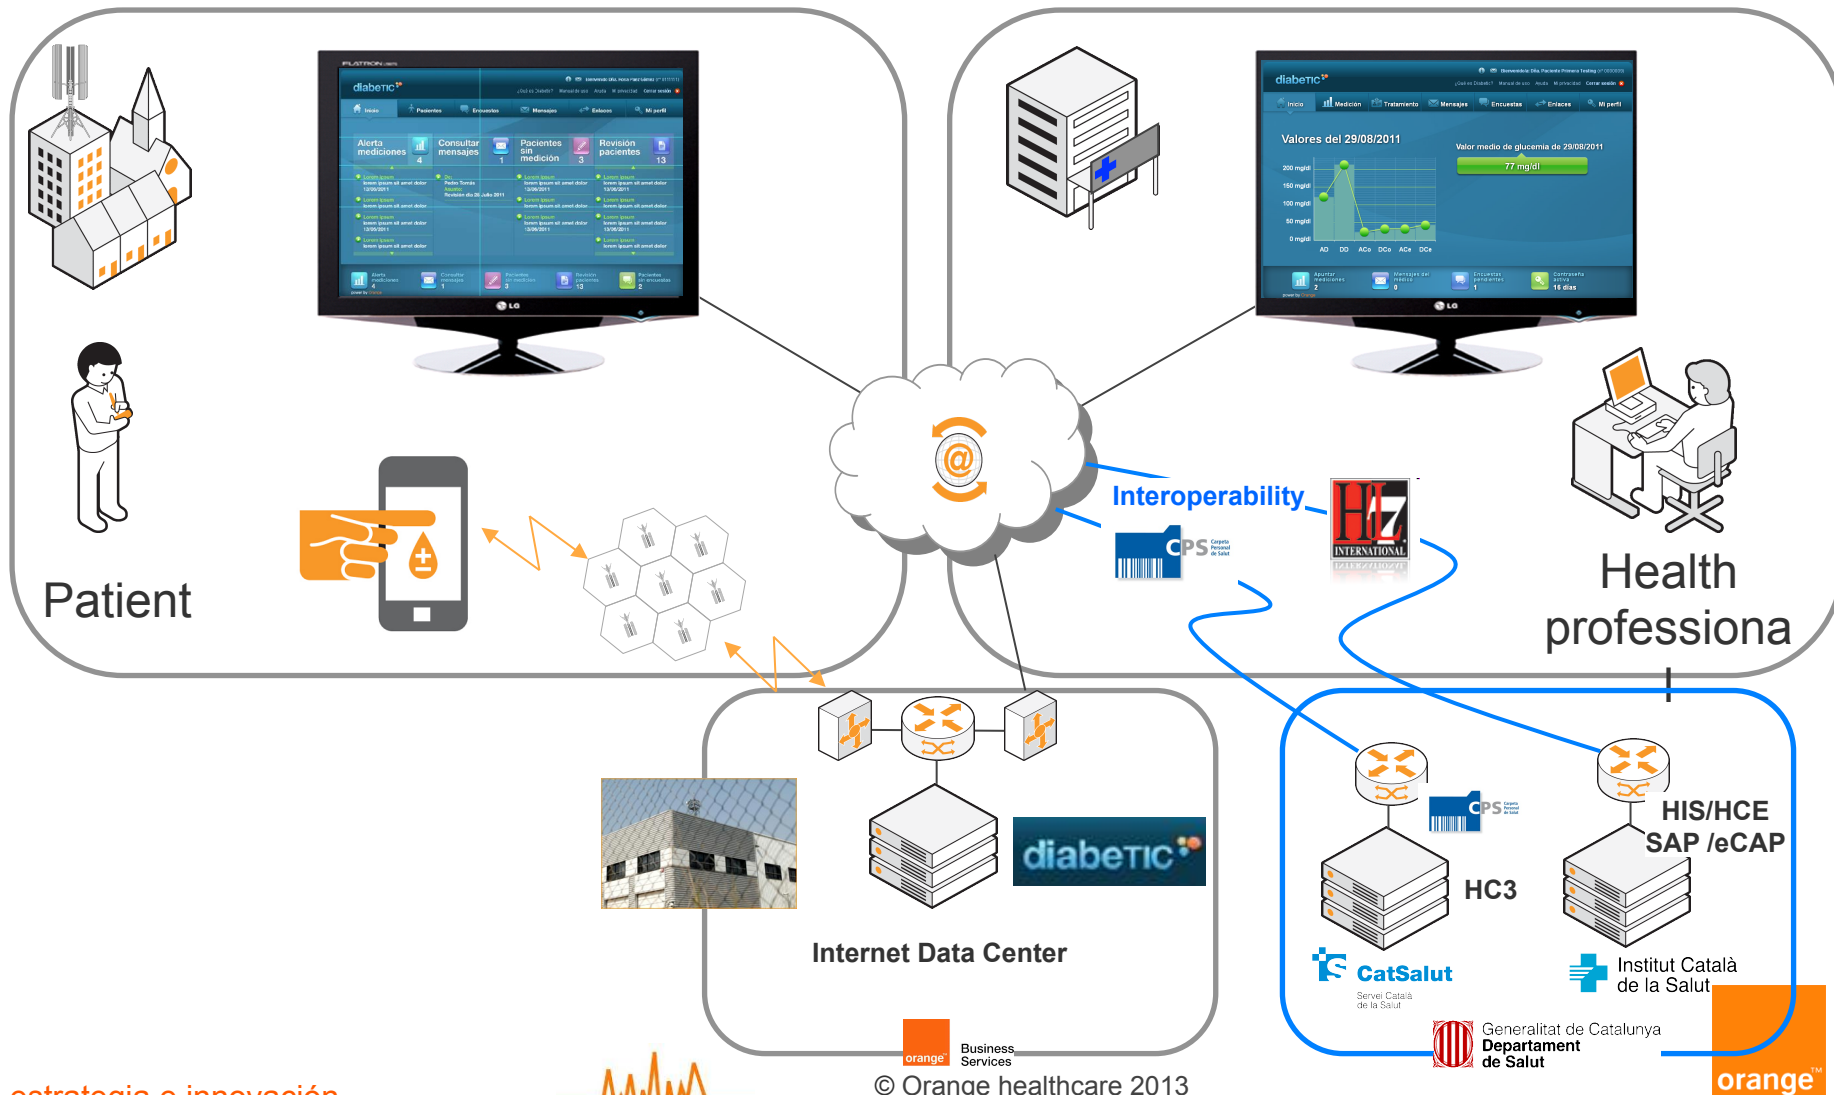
diabeTIC

Alerta mediciones 4
Consultar mensajes 1
Pacientes sin medición 3
Revisión pacientes 13

Patient

diabeTIC

Valores del 29/08/2011

Valor medio de glucemia de 29/08/2011

77 mg/dl

Health professiona

Interoperability

CPS

HL7 INTERNATIONAL

diabeTIC

Internet Data Center

CPS

HC3

HIS/HCE SAP /eCAP

CatSalut
Servei Català de la Salut

Institut Català de la Salut

Generalitat de Catalunya
Departament de Salut

orange Business Services

orange

estrategia e innovación

© Orange healthcare 2013